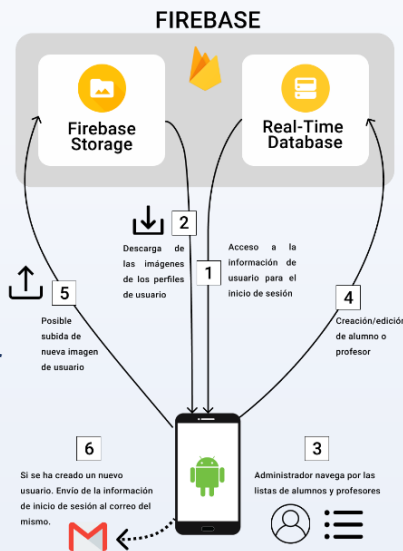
FIREBASE

Firebase Storage

Real-Time Database

2

Descarga de las imágenes de los perfiles de usuario

1

Acceso a la información de usuario para el inicio de sesión

5

Posible subida de nueva imagen de usuario

4

Creación/edición de alumno o profesor

6

Si se ha creado un nuevo usuario. Envío de la información de inicio de sesión al correo del mismo.

3

Administrador navega por las listas de alumnos y profesores